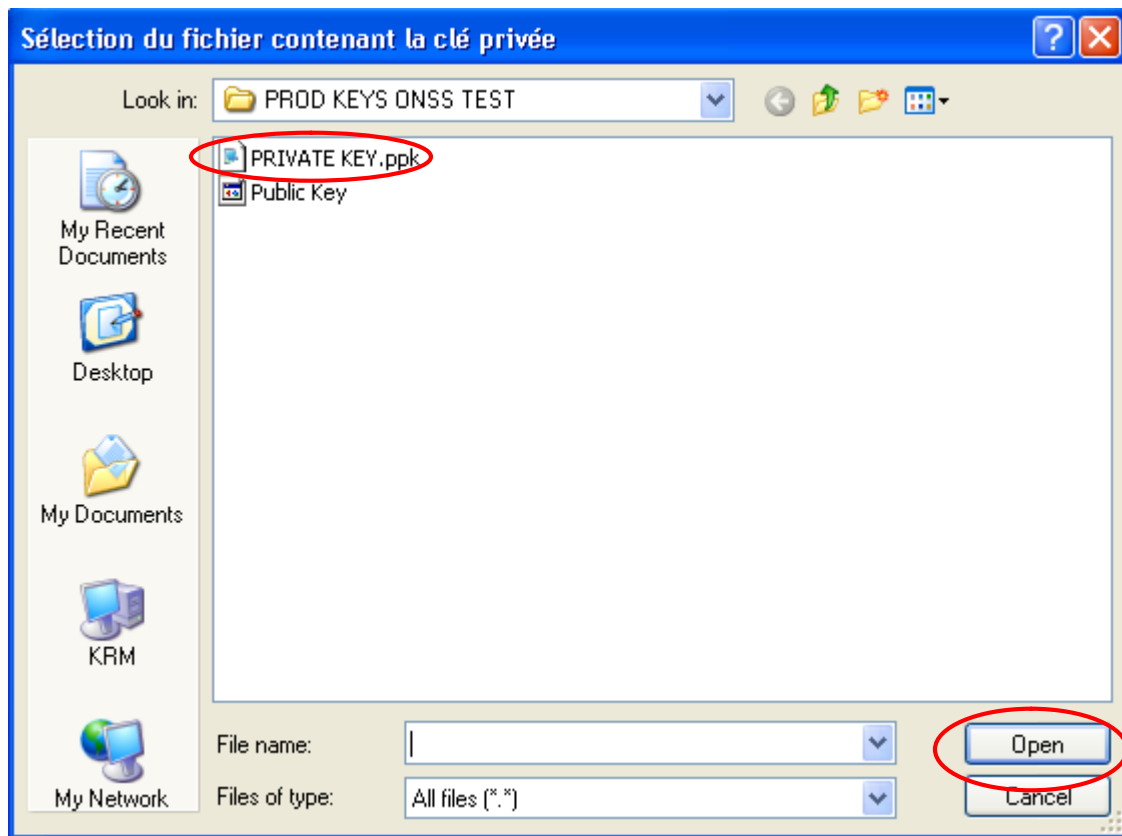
Sélection du fichier contenant la clé privée

Look in: PROD KEYS ONSS TEST

My Recent Documents

Desktop

My Documents

KRM

My Network

PRIVATE KEY.ppk
Public Key

File name:
Files of type: All files (*.*)

Open
Cancel